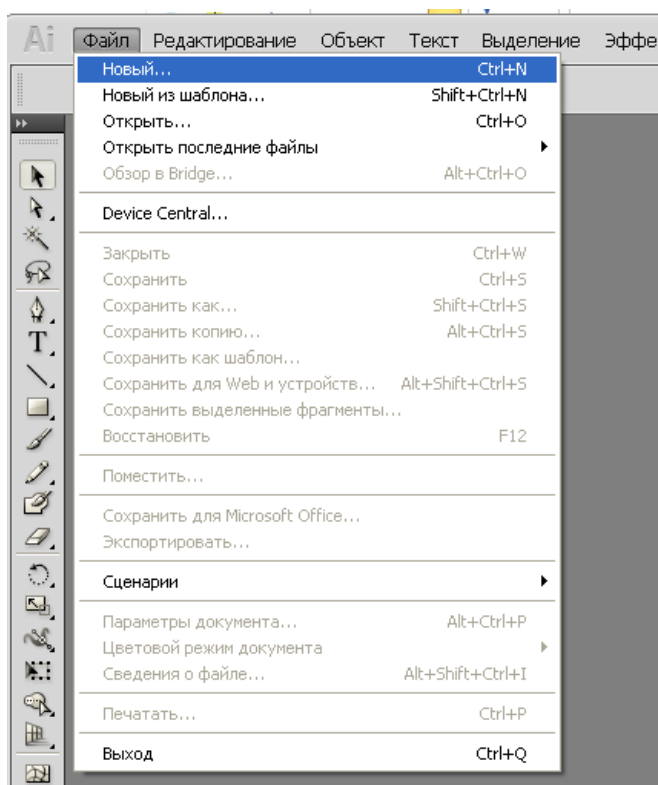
Ai Файл Редактирование Объект Текст Выделение Эффе

| | |
|---|---|
| Новый... | Ctrl+N |
| Новый из шаблона... | Shift+Ctrl+N |
| Открыть... | Ctrl+O |
| Открыть последние файлы | |
| Обзор в Bridge... | Alt+Ctrl+O |
| Device Central... | |
| Закрыть | Ctrl+W |
| Сохранить | Ctrl+S |
| Сохранить как... | Shift+Ctrl+S |
| Сохранить копию... | Alt+Ctrl+S |
| Сохранить как шаблон... | |
| Сохранить для Web и устройств... | Alt+Shift+Ctrl+S |
| Сохранить выделенные фрагменты... | |
| Восстановить | F12 |
| Поместить... | |
| Сохранить для Microsoft Office... | |
| Экспортировать... | |
| Сценарии | |
| Параметры документа... | Alt+Ctrl+P |
| Цветовой режим документа | |
| Сведения о файле... | Alt+Shift+Ctrl+I |
| Печатать... | Ctrl+P |
| Выход | Ctrl+Q |